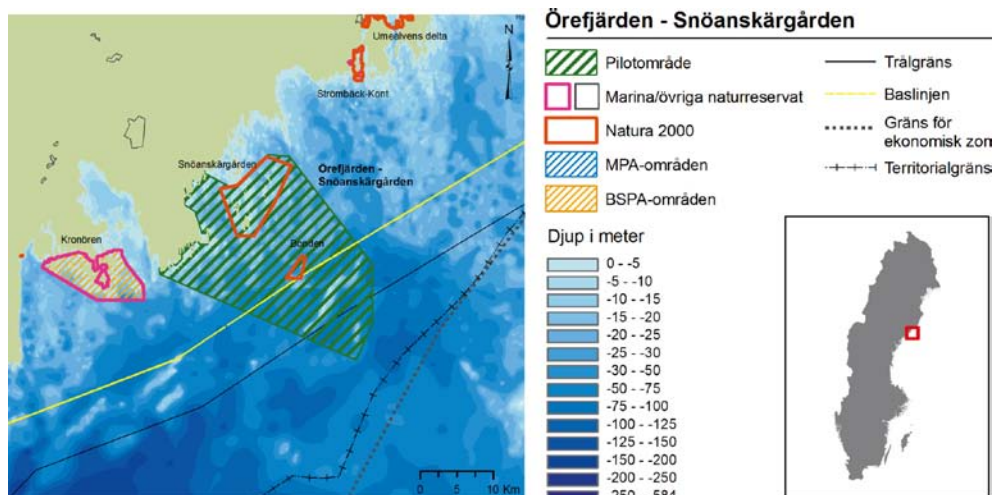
Umeälvens delta

N

Strömbäck-Kont

Snöanskärgården

Örefjärden - Snöanskärgården

Kronören

Bonden

0 5 10 Km

Örefjärden - Snöanskärgården

Pilotområde

Marina/övriga naturreservat

Natura 2000

MPA-områden

BSPA-områden

Trålgräns

Baslinjen

Gräns för ekonomisk zon

Territorialgräns

Djup i meter

0 - -5
-5 - -10
-10 - -15
-15 - -20
-20 - -25
-25 - -30
-30 - -50
-50 - -75
-75 - -100
-100 - -125
-125 - -150
-150 - -200
-200 - -250
-250 - -584